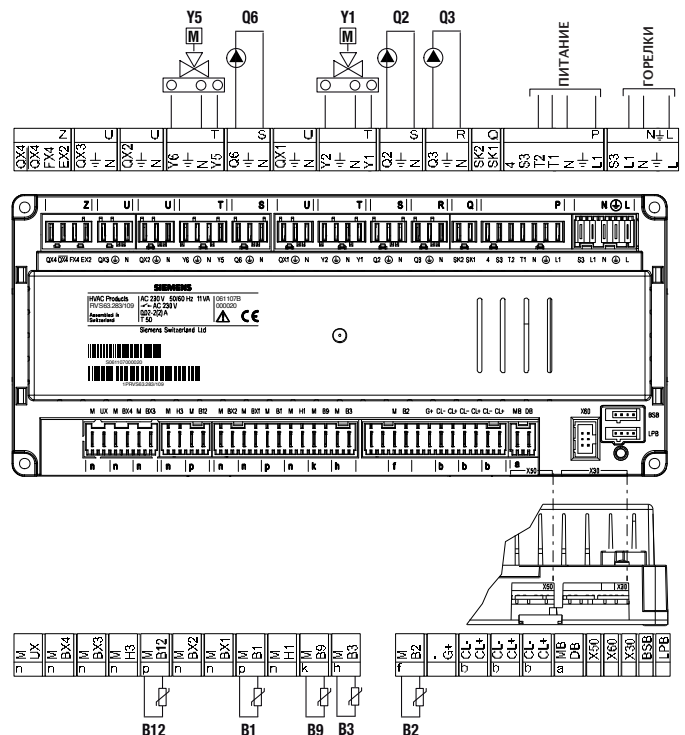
Y5 Q6 Y1 Q2 Q3
M M
ПИТАНИЕ ГОРЕЛКИ

Z U U T S U T S R Q P N⏚L
QX4 FX4 EX2 QX3 ⏚ N QX2 ⏚ N Y6 ⏚ N Y5 Q6 ⏚ N QX1 ⏚ N Y2 ⏚ N Y1 Q2 ⏚ N Q3 ⏚ N SK2 SK1 4 S3 T2 T1 N ⏚ L1 S3 L1 N ⏚ L

Z U U T S U T S R Q P N L
QX4 FX4 EX2 QX3 N QX2 N Y6 N Y5 Q6 N QX1 N Y2 N Y1 Q2 N Q3 N SK2 SK1 4 S3 T2 T1 N L1 S3 L1 N L

SIEMENS
HVAC Products RVS63.283/109 Assembled in Switzerland
AC 230 V 50/60 Hz 11 VA
AC 230 V
Q02-2(2) A
T 50
0611078 000020
CE
Siemens Switzerland Ltd

M UX M BX4 M BX3 M H3 M B12 M BX2 M BX1 M B1 M H1 M B9 M B3 M B2 G+ CL- CL+ CL- CL+ CL- CL+ MB DB X60 BSB LPB
n n n n p n p n k h f b b b a X50 X30

M UX M BX4 M BX3 M H3 M B12 M BX2 M BX1 M B1 M H1 M B9 M B3 M B2 G+ CL- CL+ CL- CL+ CL- CL+ MB DB X50 X60 X30 BSB LPB
n n n n p n p n k h f b b b a

B12 B1 B9 B3 B2